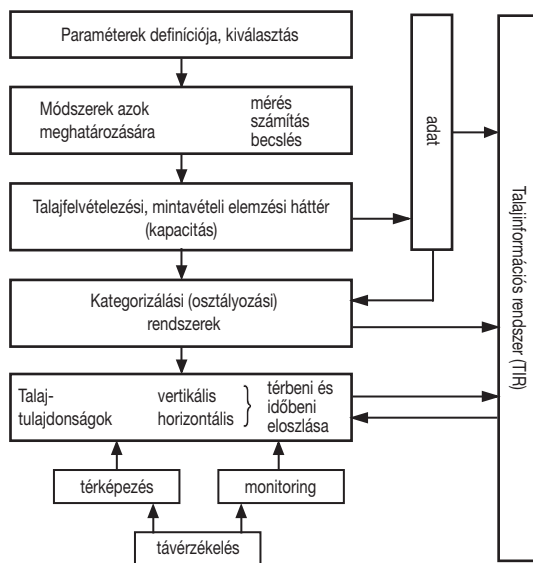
Paraméterek definíciója, kiválasztás

Módszerek azok meghatározására

mérés
számítás
becslés

adat

Talajfelvételezési, mintavételi elemzési háttér (kapacitás)

Kategorizálási (osztályozási) rendszerek

Talaj-tulajdonságok

vertikális
horizontális

térbeni és időbeni eloszlása

térképezés

monitoring

távérzékelés

Talajinformációs rendszer (TIR)